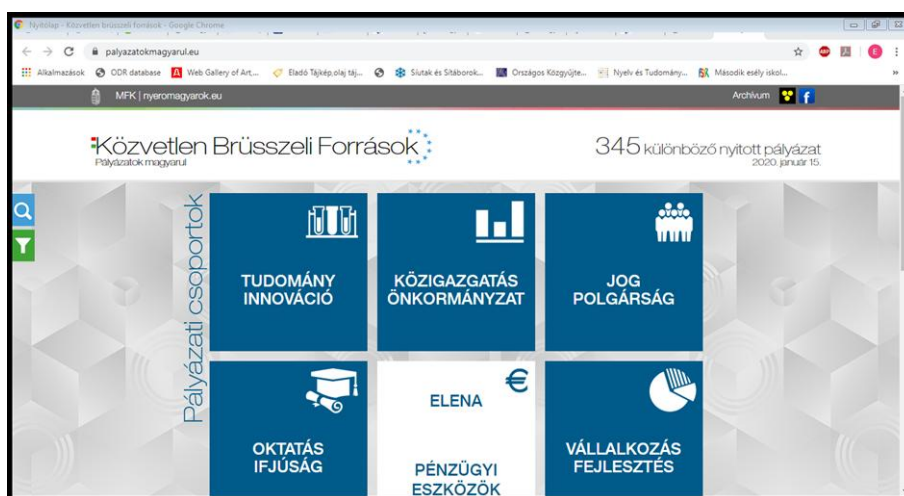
Nyitólap - Közvetlen brüsszeli források - Google Chrome

palyazatokmagyarul.eu

Alkalmazások ODR database Web Gallery of Art... Eladó Tájkép,olaj táj... Síutak és Sítáborok... Országos Közgyűjte... Nyelv és Tudomány... Második esély iskol...

MFK | nyeromagyarok.eu

Archívum

Közvetlen Brüsszeli Források
Pályázatok magyarul

345 különböző nyitott pályázat
2020. január 15.

Pályázati csoportok

TUDOMÁNY INNOVÁCIÓ

KÖZIGAZGATÁS ÖNKORMÁNYZAT

JOG POLGÁRSÁG

OKTATÁS IFJÚSÁG

ELENA

PÉNZÜGYI ESZKÖZÖK

VÁLLALKOZÁS FEJLESZTÉS